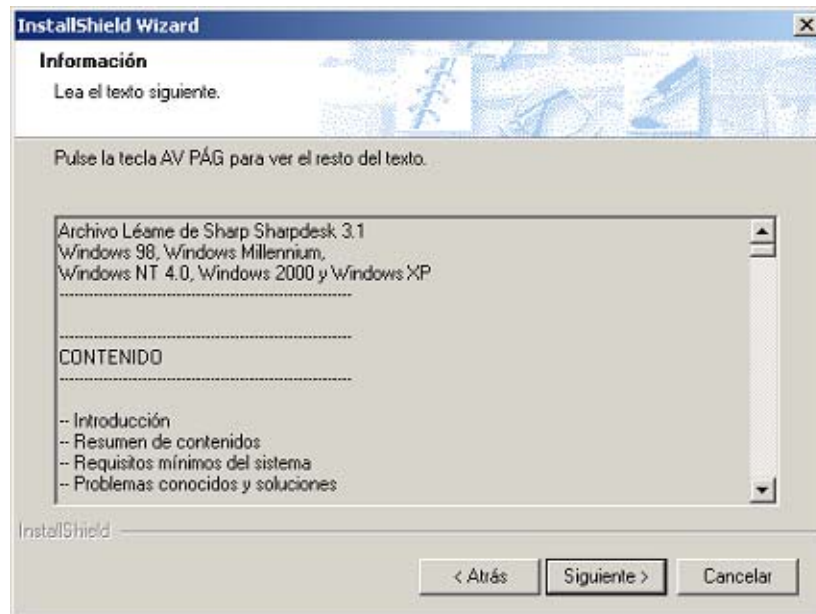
InstallShield Wizard

Información

Lea el texto siguiente.

Pulse la tecla AV PÁG para ver el resto del texto.

Archivo Léame de Sharp Sharpdesk 3.1
Windows 98, Windows Millennium,
Windows NT 4.0, Windows 2000 y Windows XP
--------------------------------------------------------

--------------------------------------------------------
CONTENIDO
--------------------------------------------------------

-- Introducción
-- Resumen de contenidos
-- Requisitos mínimos del sistema
-- Problemas conocidos y soluciones

InstallShield

< Atrás | Siguiente > | Cancelar